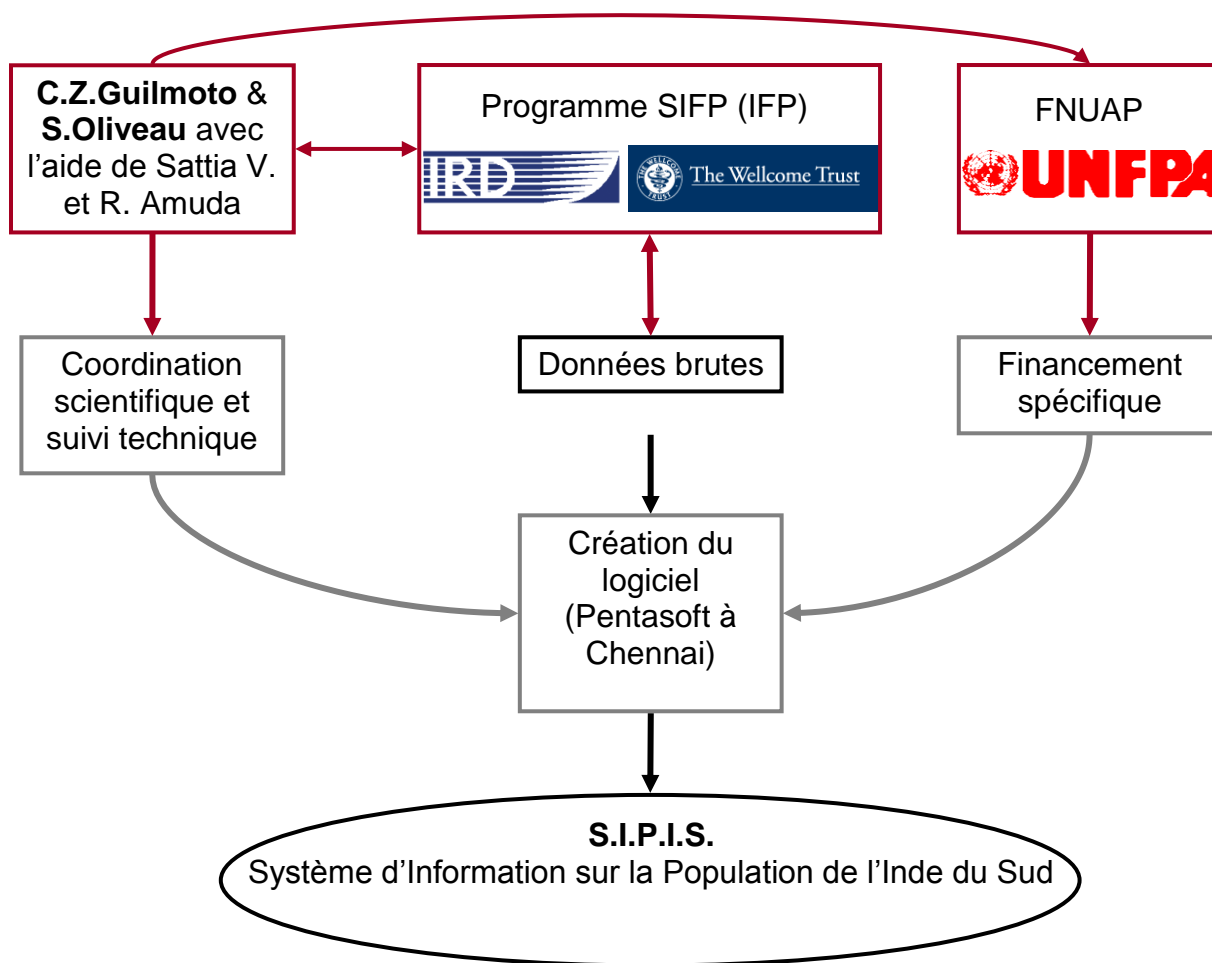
C.Z.Guilmoto & S.Oliveau avec l'aide de Sattia V. et R. Amuda

Programme SIFP (IFP)

IRD

THE WELLCOME TRUST

The Wellcome Trust

FNUAP

UNFPA

Coordination scientifique et suivi technique

Données brutes

Financement spécifique

Création du logiciel (Pentasoft à Chennai)

S.I.P.I.S.
Système d'Information sur la Population de l'Inde du Sud